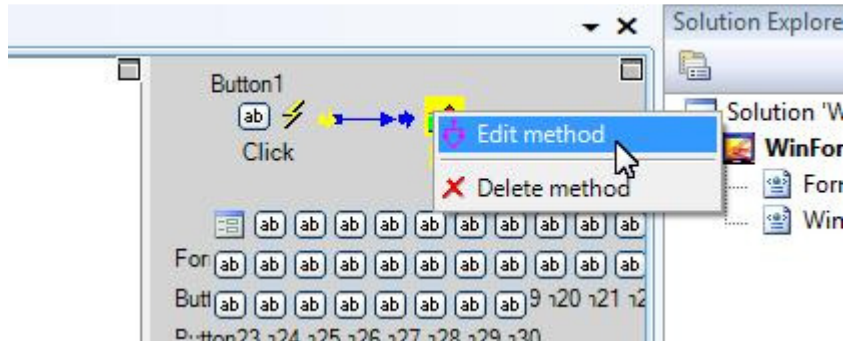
Solution Explore

Button1
ab
Click

Edit method
Delete method

Solution 'W
WinFor
Forr
Win

ab ab ab ab ab ab ab ab ab ab
For ab ab ab ab ab ab ab ab ab ab
Butt ab ab ab ab ab ab ab ab 9 20 21 2
Button23 24 25 26 27 28 29 30